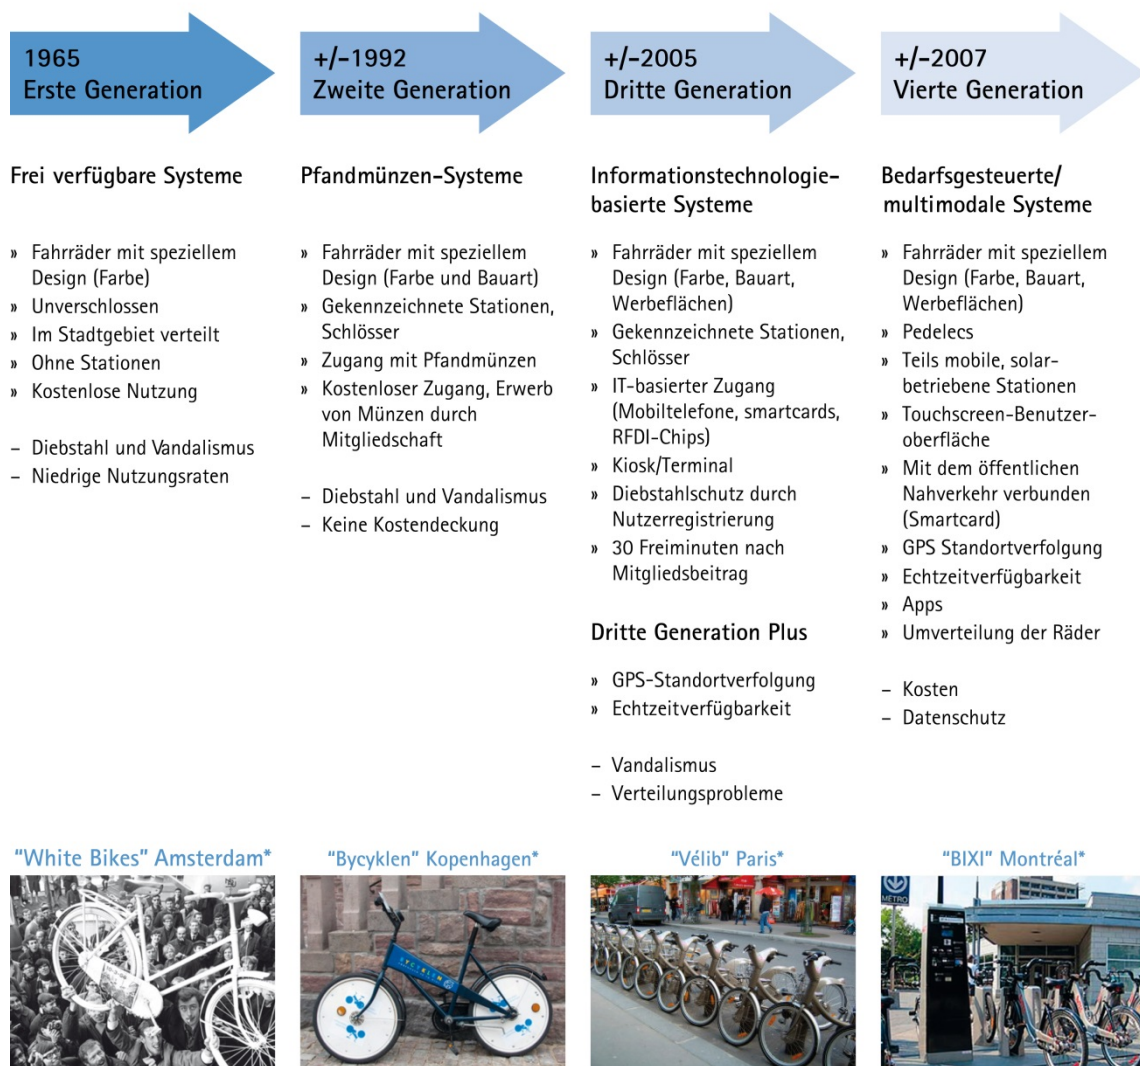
1965
Erste Generation

+/-1992
Zweite Generation

+/-2005
Dritte Generation

+/-2007
Vierte Generation

Frei verfügbare Systeme

» Fahrräder mit speziellem Design (Farbe)
» Unverschlossen
» Im Stadtgebiet verteilt
» Ohne Stationen
» Kostenlose Nutzung

– Diebstahl und Vandalismus
– Niedrige Nutzungsraten

Pfandmünzen-Systeme

» Fahrräder mit speziellem Design (Farbe und Bauart)
» Gekennzeichnete Stationen, Schlösser
» Zugang mit Pfandmünzen
» Kostenloser Zugang, Erwerb von Münzen durch Mitgliedschaft

– Diebstahl und Vandalismus
– Keine Kostendeckung

Informationstechnologie-basierte Systeme

» Fahrräder mit speziellem Design (Farbe, Bauart, Werbeflächen)
» Gekennzeichnete Stationen, Schlösser
» IT-basierter Zugang (Mobiltelefone, smartcards, RFDI-Chips)
» Kiosk/Terminal
» Diebstahlschutz durch Nutzerregistrierung
» 30 Freiminuten nach Mitgliedsbeitrag

Dritte Generation Plus

» GPS-Standortverfolgung
» Echtzeitverfügbarkeit

– Vandalismus
– Verteilungsprobleme

Bedarfsgesteuerte/ multimodale Systeme

» Fahrräder mit speziellem Design (Farbe, Bauart, Werbeflächen)
» Pedelecs
» Teils mobile, solarbetriebene Stationen
» Touchscreen-Benutzeroberfläche
» Mit dem öffentlichen Nahverkehr verbunden (Smartcard)
» GPS Standortverfolgung
» Echtzeitverfügbarkeit
» Apps
» Umverteilung der Räder

– Kosten
– Datenschutz

"White Bikes" Amsterdam*

"Bycyklen" Kopenhagen*

"Vélib" Paris*

"BIXI" Montréal*